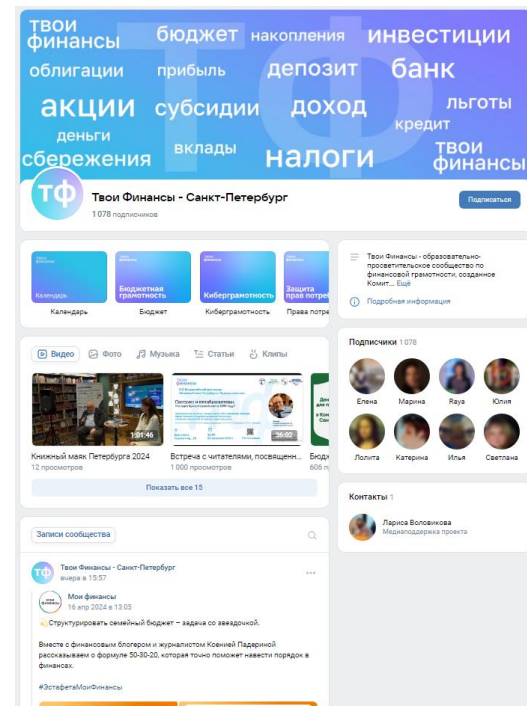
твои финансы бюджет накопления инвестиции облигации прибыль депозит банк акции субсидии доход льготы деньги кредит сбережения вклады налоги твои финансы

ТФ

Твои Финансы - Санкт-Петербург
1 078 подписчиков

Подписаться

Календарь
Бюджетная грамотность
Бюджет
Киберграмотность
Киберграмотность
Защита прав потре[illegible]
Права потре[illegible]

Видео Фото Музыка Статьи Клипы

1:01:46
Книжный маяк Петербурга 2024
12 просмотров

36:02
Встреча с читателями, посвященн...
1 000 просмотров

Бюдж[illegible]
606 п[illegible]

Показать все 15

Записи сообщества

Твои Финансы - Санкт-Петербург
вчера в 15:57

Мои финансы
16 апр 2024 в 13:05

Структурировать семейный бюджет – задача со звездочкой.

Вместе с финансовым блогером и журналистом Ксенией Падериной рассказываем о формуле 50-30-20, которая точно поможет навести порядок в финансах.

#ЭстафетаМоиФинансы

Твои Финансы - образовательно-просветительское сообщество по финансовой грамотности, созданное Комит... Ещё

Подробная информация

Подписчики 1 078

Елена Marina Raya Юлия
Лолита Катерина Илья Светлана

Контакты 1

Лариса Воловикова
Медиаподдержка проекта